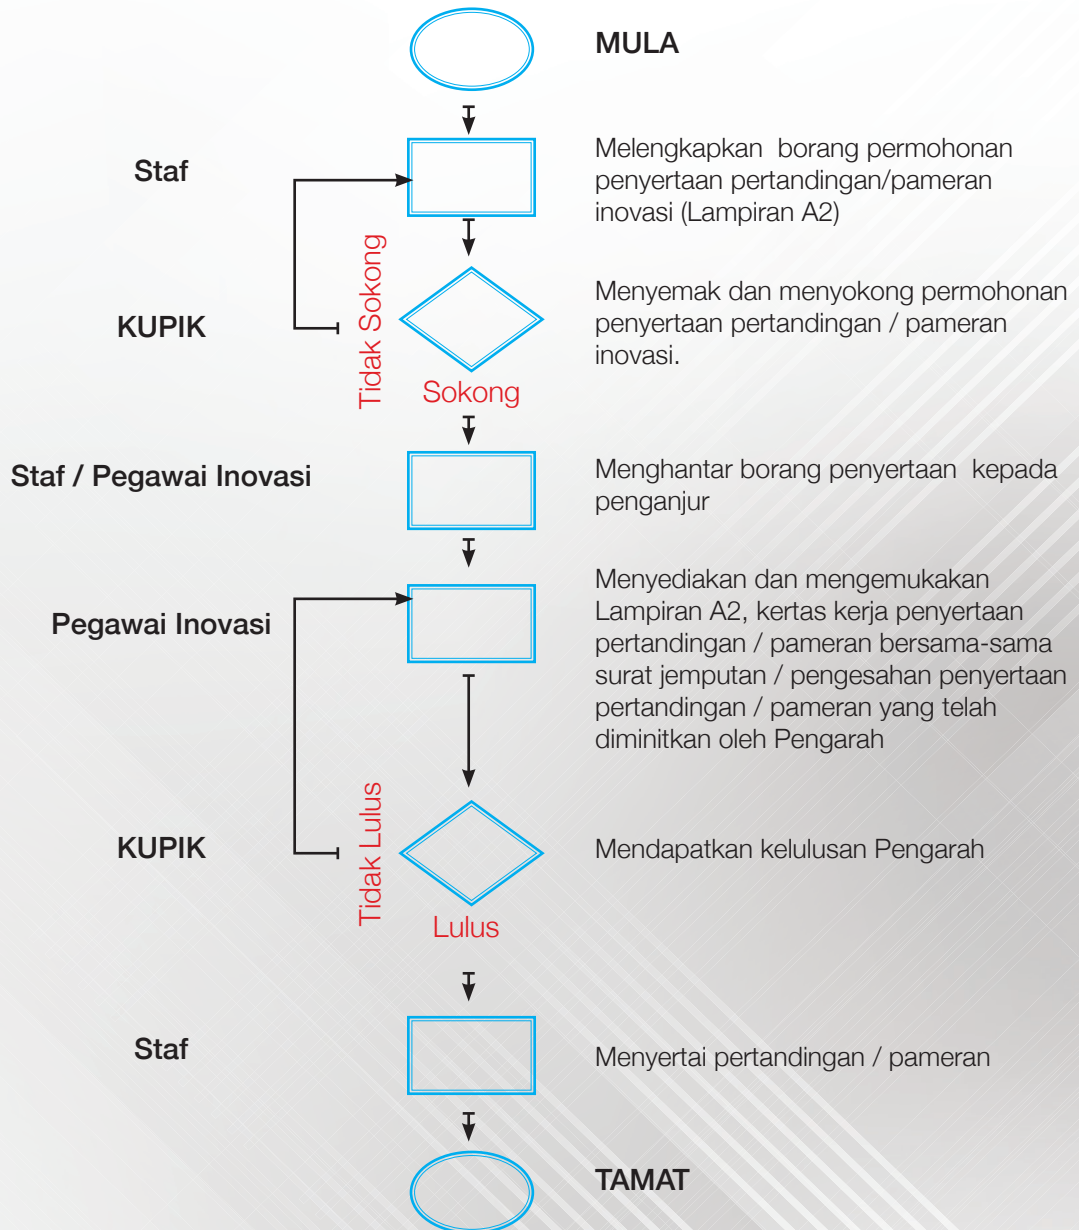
MULA

Staf

Melengkapkan borang permohonan penyertaan pertandingan/pameran inovasi (Lampiran A2)

KUPIK

Tidak Sokong

Menyemak dan menyokong permohonan penyertaan pertandingan / pameran inovasi.

Sokong

Staf / Pegawai Inovasi

Menghantar borang penyertaan kepada penganjur

Pegawai Inovasi

Menyediakan dan mengemukakan Lampiran A2, kertas kerja penyertaan pertandingan / pameran bersama-sama surat jemputan / pengesahan penyertaan pertandingan / pameran yang telah diminitkan oleh Pengarah

KUPIK

Tidak Lulus

Mendapatkan kelulusan Pengarah

Lulus

Staf

Menyertai pertandingan / pameran

TAMAT